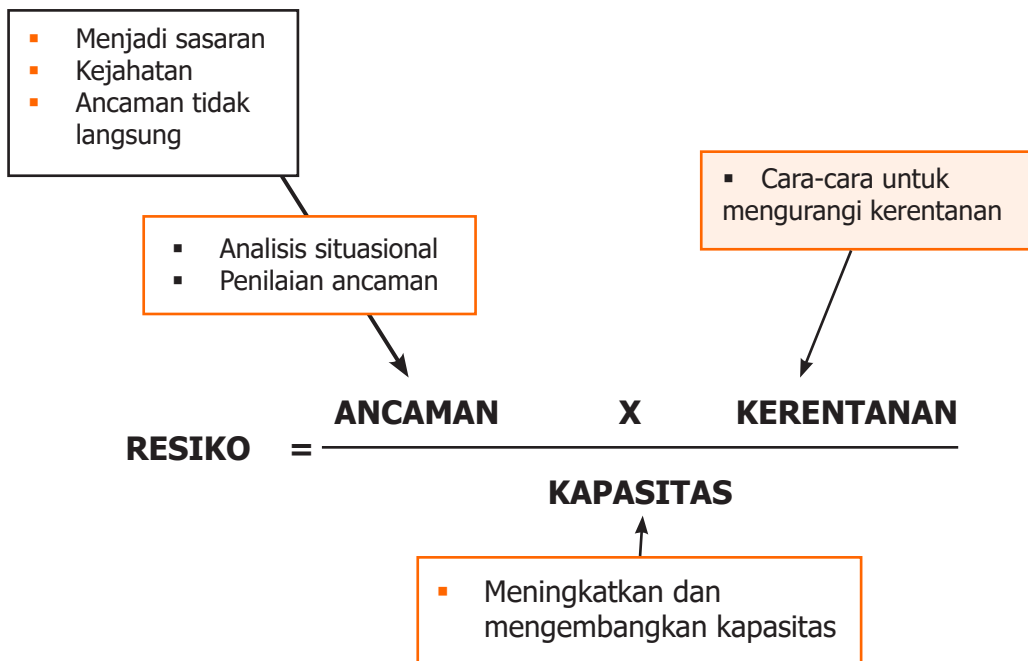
- Menjadi sasaran
- Kejahatan
- Ancaman tidak langsung

- Analisis situasional
- Penilaian ancaman

- Cara-cara untuk mengurangi kerentanan

RESIKO $=$ $\frac{\text{ANCAMAN} \quad \text{X} \quad \text{KERENTANAN}}{\text{KAPASITAS}}$

- Meningkatkan dan mengembangkan kapasitas